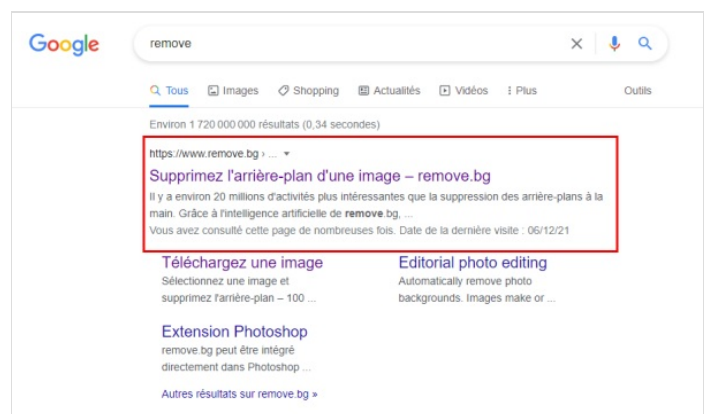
Google

remove

Tous Images Shopping Actualités Vidéos Plus Outils

Environ 1 720 000 000 résultats (0,34 secondes)

https://www.remove.bg › ...

Supprimez l'arrière-plan d'une image – remove.bg

Il y a environ 20 millions d'activités plus intéressantes que la suppression des arrière-plans à la main. Grâce à l'intelligence artificielle de remove.bg, ...

Vous avez consulté cette page de nombreuses fois. Date de la dernière visite : 06/12/21

Téléchargez une image

Sélectionnez une image et supprimez l'arrière-plan – 100 ...

Editorial photo editing

Automatically remove photo backgrounds. Images make or ...

Extension Photoshop

remove.bg peut être intégré directement dans Photoshop ...

Autres résultats sur remove.bg »